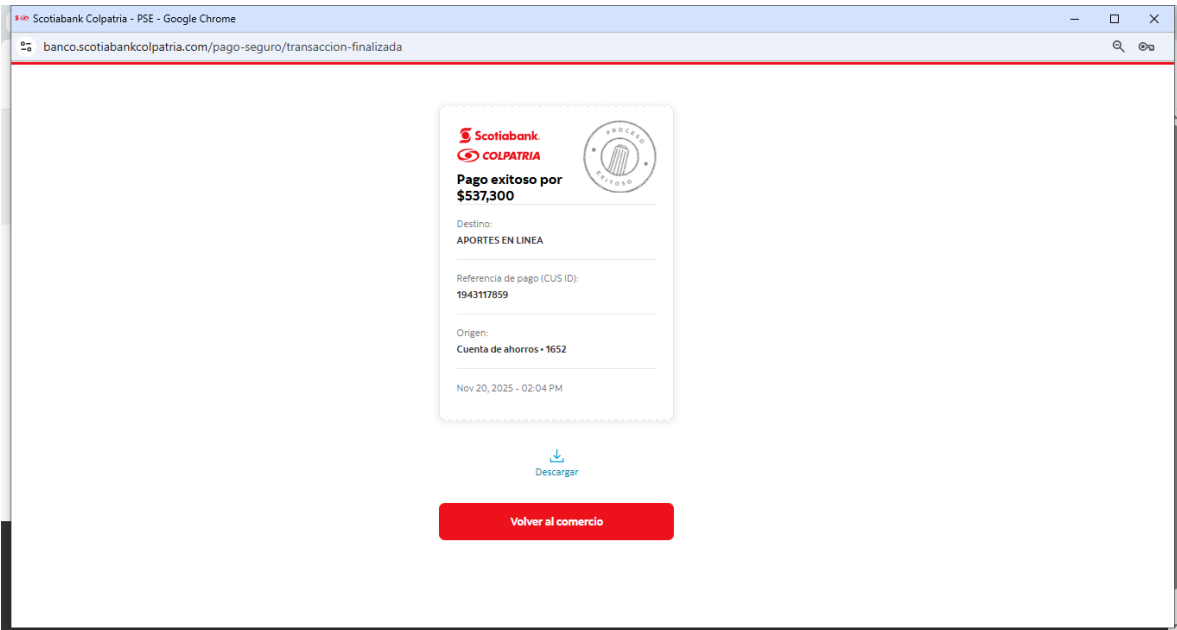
Scotiabank Colpatria - PSE - Google Chrome

banco.scotiabankcolpatria.com/pago-seguro/transaccion-finalizada

Scotiabank.
COLPATRIA

PROCESO EXITOSO

Pago exitoso por
$537,300

Destino:
APORTES EN LINEA

Referencia de pago (CUS ID):
1943117859

Origen:
Cuenta de ahorros • 1652

Nov 20, 2025 - 02:04 PM

Descargar

Volver al comercio